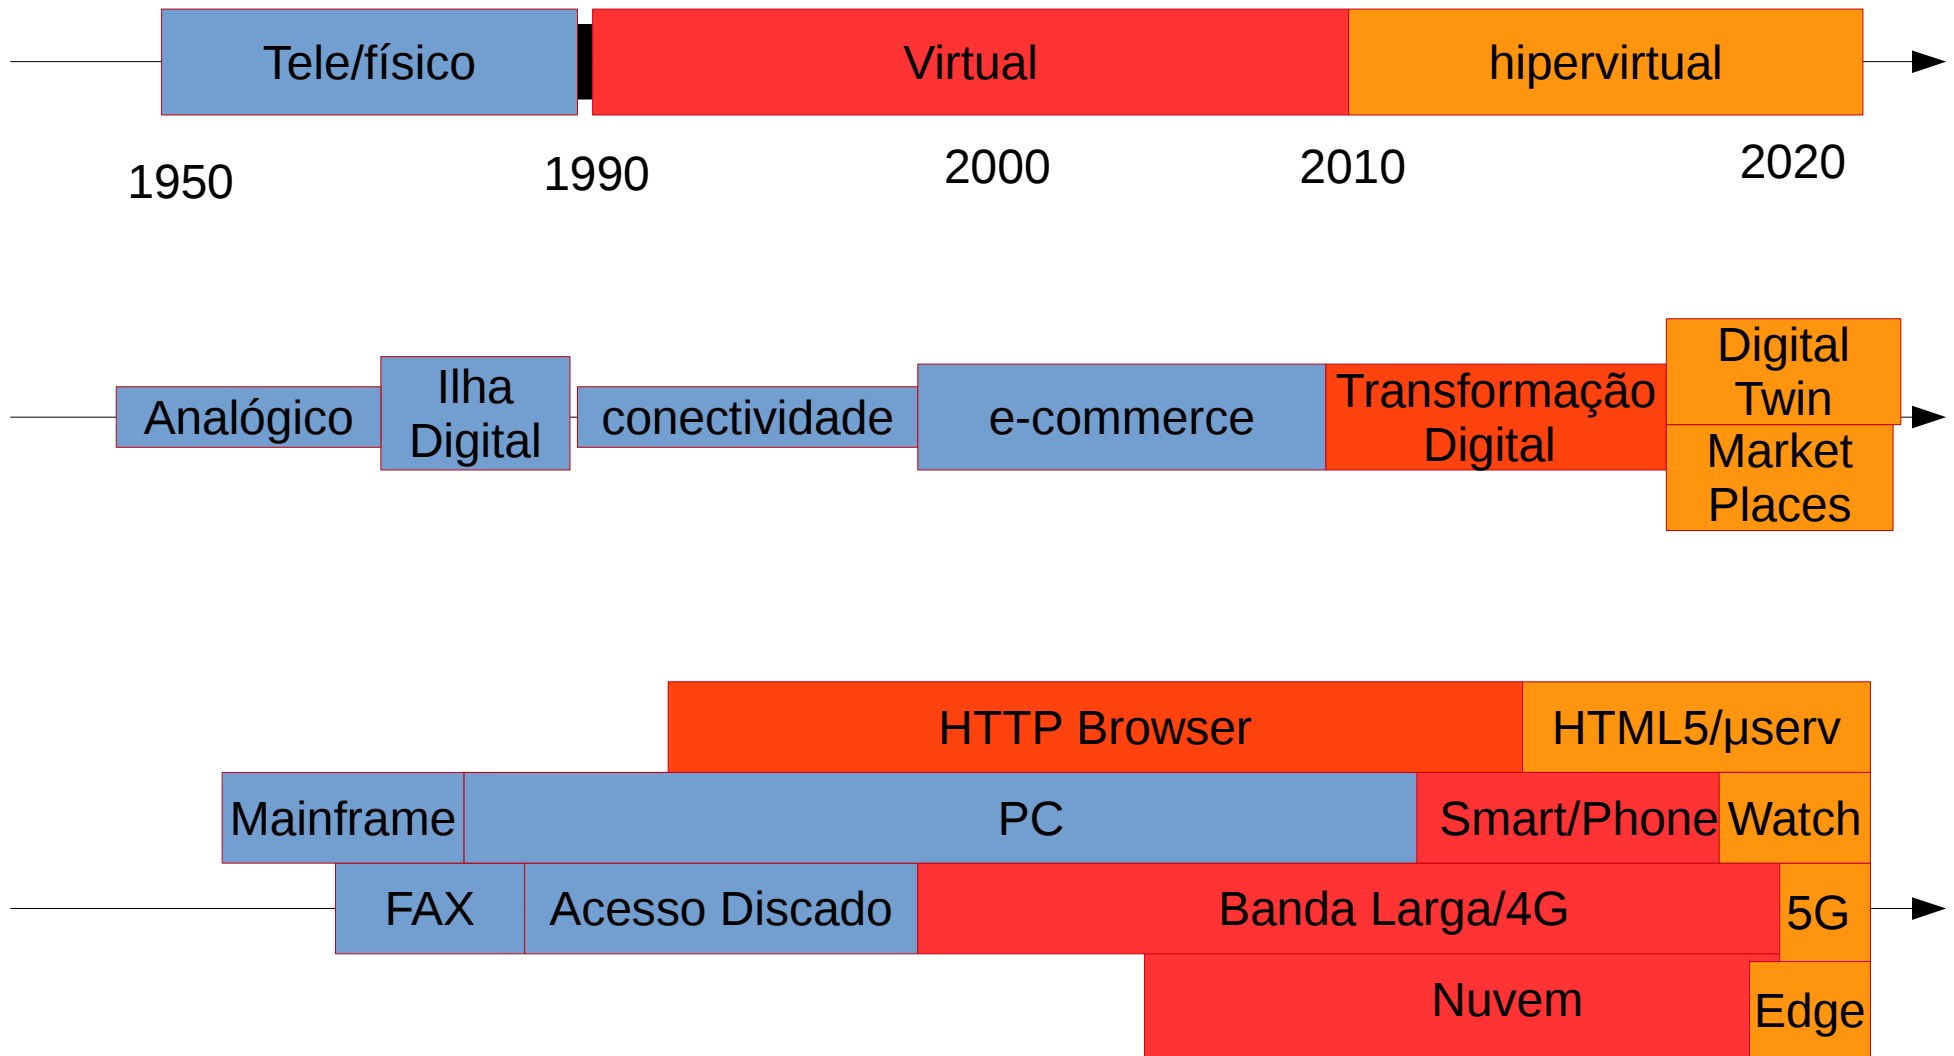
Tele/físico | Virtual | hipervirtual

1950 1990 2000 2010 2020

Analógico | Ilha Digital | conectividade | e-commerce | Transformação Digital | Digital Twin | Market Places

HTTP Browser | HTML5/µserv

Mainframe | PC | Smart/Phone | Watch

FAX | Acesso Discado | Banda Larga/4G | 5G

Nuvem | Edge